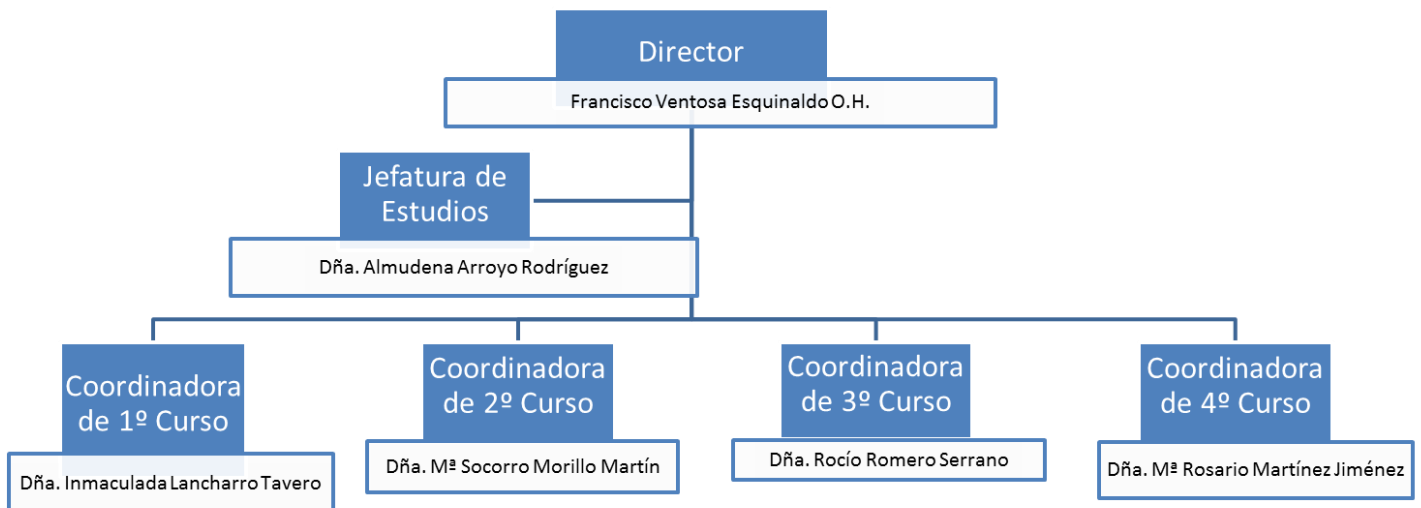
Director

Francisco Ventosa Esquinaldo O.H.

Jefatura de Estudios

Dña. Almudena Arroyo Rodríguez

Coordinadora de 1º Curso

Dña. Inmaculada Lancharro Tavero

Coordinadora de 2º Curso

Dña. Mª Socorro Morillo Martín

Coordinadora de 3º Curso

Dña. Rocío Romero Serrano

Coordinadora de 4º Curso

Dña. Mª Rosario Martínez Jiménez